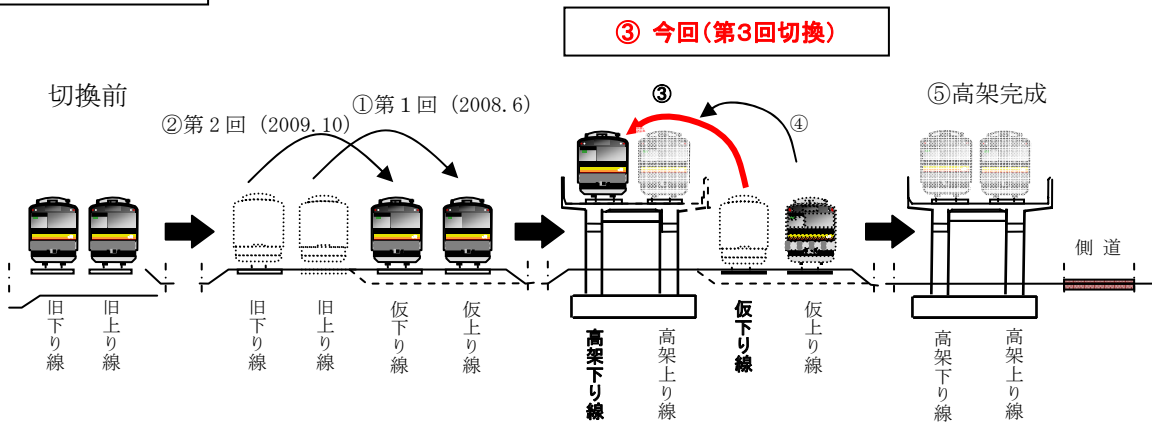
③ 今回（第3回切換）

切換前

②第２回（2009.10）

①第１回（2008.6）

③

④

⑤高架完成

旧下り線

旧上り線

旧下り線

旧上り線

仮下り線

仮上り線

高架下り線

高架上り線

仮下り線

仮上り線

側道

高架下り線

高架上り線